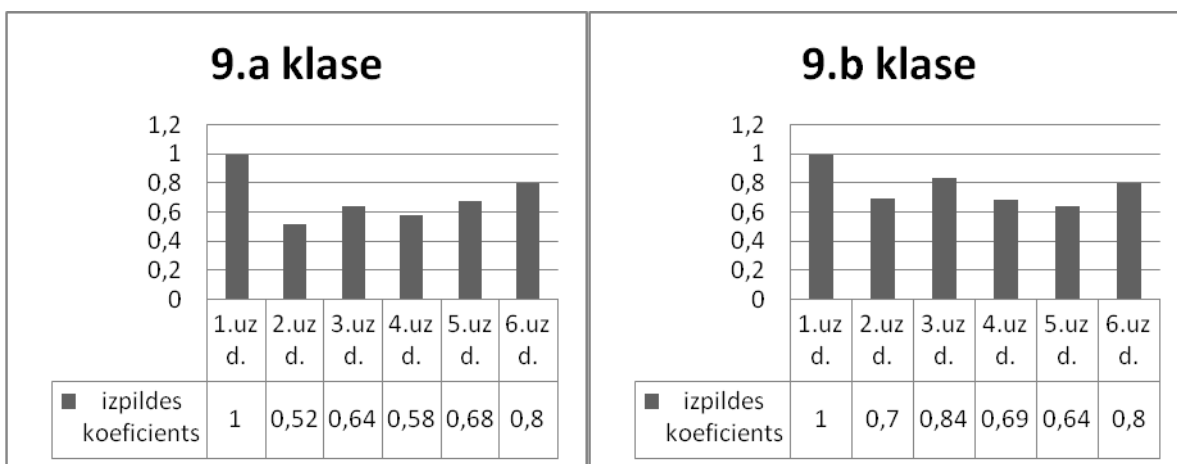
9.a klase

1,2
1
0,8
0,6
0,4
0,2
0

| | 1.uzd. | 2.uzd. | 3.uzd. | 4.uzd. | 5.uzd. | 6.uzd. |
|---|---|---|---|---|---|---|
| izpildes koeficients | 1 | 0,52 | 0,64 | 0,58 | 0,68 | 0,8 |

9.b klase

1,2
1
0,8
0,6
0,4
0,2
0

| | 1.uzd. | 2.uzd. | 3.uzd. | 4.uzd. | 5.uzd. | 6.uzd. |
|---|---|---|---|---|---|---|
| izpildes koeficients | 1 | 0,7 | 0,84 | 0,69 | 0,64 | 0,8 |